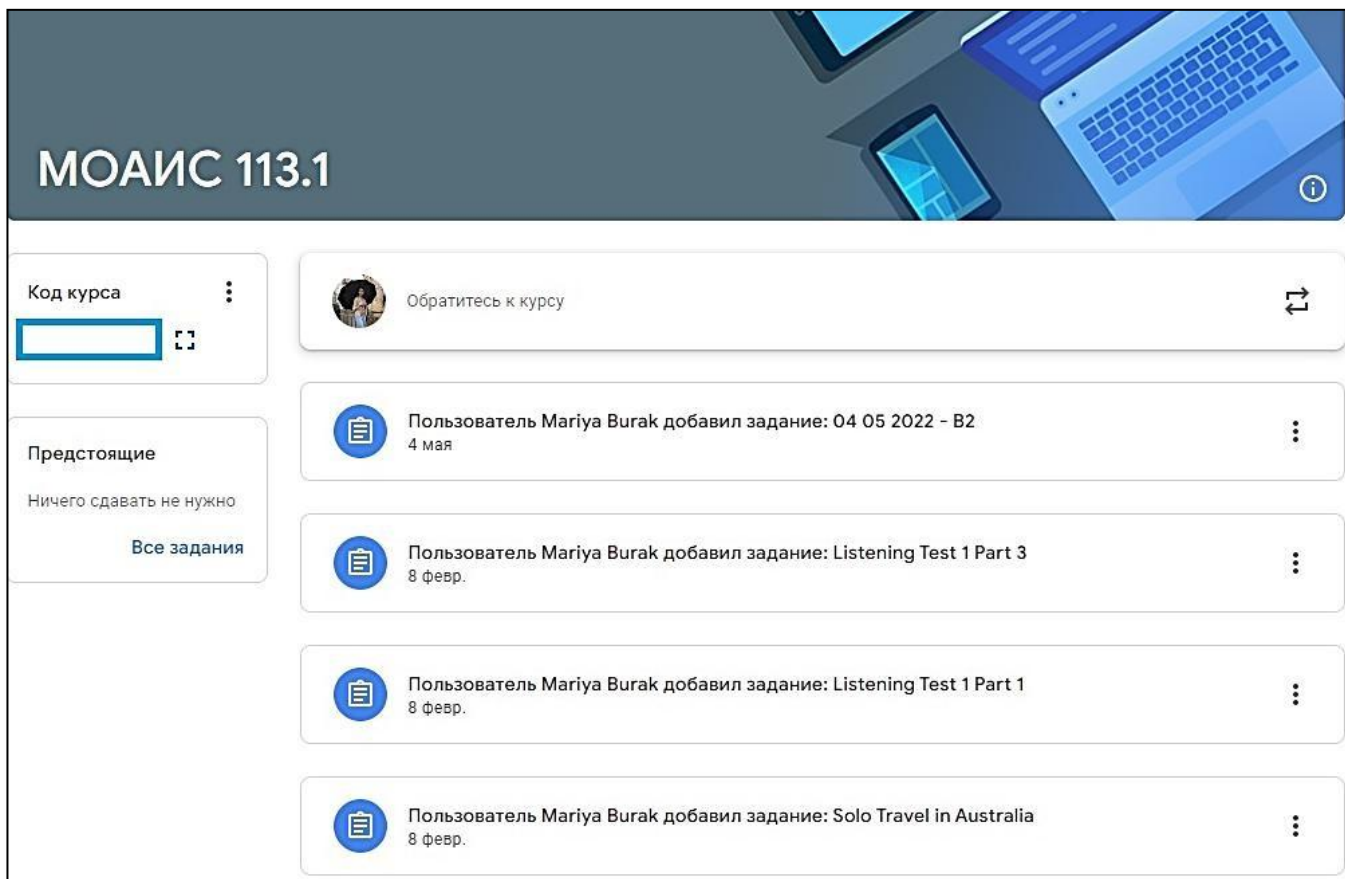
МОАИС 113.1

Код курса

Предстоящие

Ничего сдавать не нужно

Все задания

Обратитесь к курсу

Пользователь Mariya Burak добавил задание: 04 05 2022 - B2
4 мая

Пользователь Mariya Burak добавил задание: Listening Test 1 Part 3
8 февр.

Пользователь Mariya Burak добавил задание: Listening Test 1 Part 1
8 февр.

Пользователь Mariya Burak добавил задание: Solo Travel in Australia
8 февр.